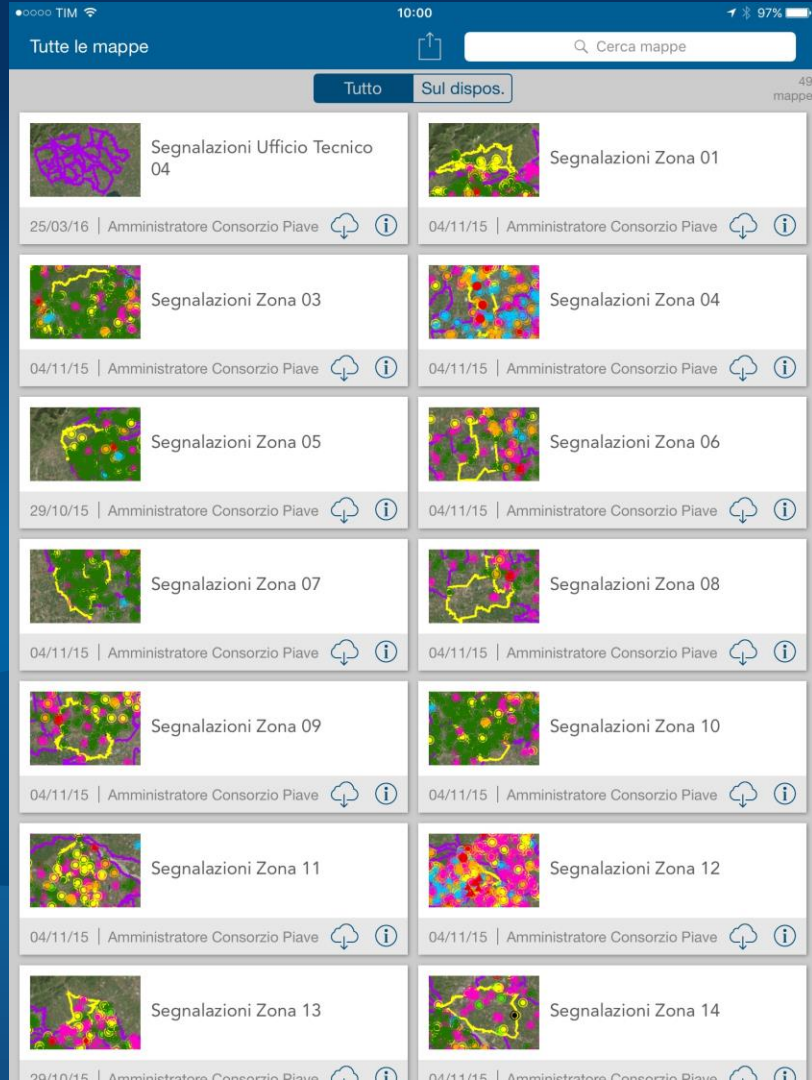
●○○○○ TIM 10:00 97%

Tutte le mappe

Cerca mappe

Tutto Sul dispos.

49 mappe

Segnalazioni Ufficio Tecnico 04
25/03/16 | Amministratore Consorzio Piave

Segnalazioni Zona 01
04/11/15 | Amministratore Consorzio Piave

Segnalazioni Zona 03
04/11/15 | Amministratore Consorzio Piave

Segnalazioni Zona 04
04/11/15 | Amministratore Consorzio Piave

Segnalazioni Zona 05
29/10/15 | Amministratore Consorzio Piave

Segnalazioni Zona 06
04/11/15 | Amministratore Consorzio Piave

Segnalazioni Zona 07
04/11/15 | Amministratore Consorzio Piave

Segnalazioni Zona 08
04/11/15 | Amministratore Consorzio Piave

Segnalazioni Zona 09
04/11/15 | Amministratore Consorzio Piave

Segnalazioni Zona 10
04/11/15 | Amministratore Consorzio Piave

Segnalazioni Zona 11
04/11/15 | Amministratore Consorzio Piave

Segnalazioni Zona 12
04/11/15 | Amministratore Consorzio Piave

Segnalazioni Zona 13
29/10/15 | Amministratore Consorzio Piave

Segnalazioni Zona 14
04/11/15 | Amministratore Consorzio Piave